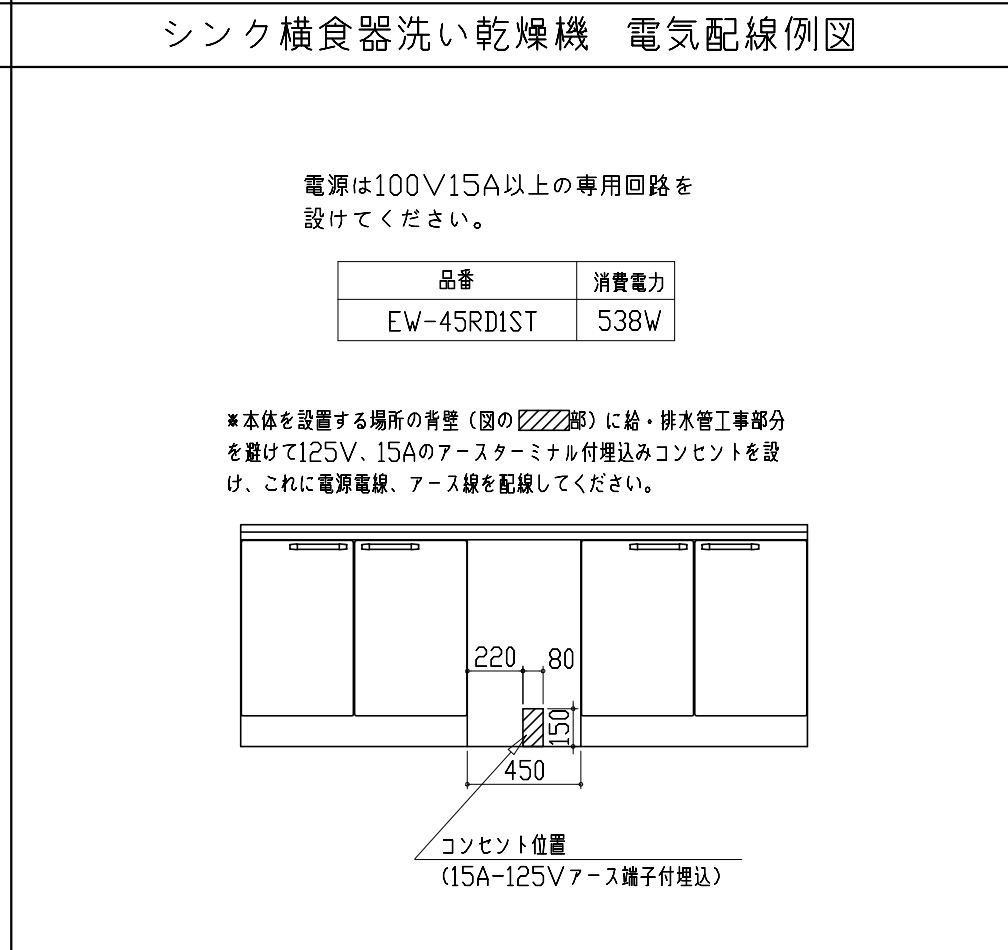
シンク横食器洗い乾燥機　電気配線例図

電源は100V15A以上の専用回路を設けてください。

| 品番 | 消費電力 |
|---|---|
| EW-45RD1ST | 538W |

※本体を設置する場所の背壁（図の▨部）に給・排水管工事部分を避けて125V、15Aのアースターミナル付埋込みコンセントを設け、これに電源電線、アース線を配線してください。

220
80
150
450

コンセント位置
(15A-125Vアース端子付埋込)